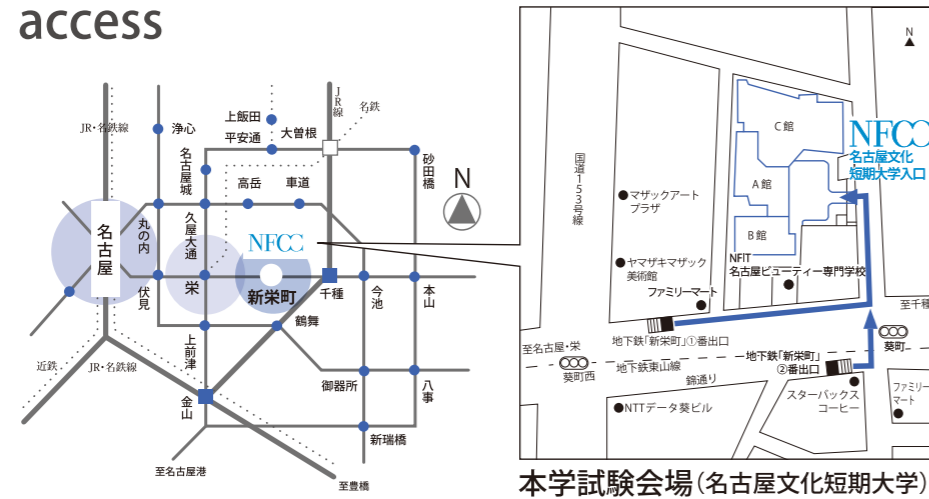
access

JR・名鉄線
浄心
上飯田
平安通
大曽根
JR線
名鉄
名古屋城
砂田橋
高岳
車道
N
名古屋
丸の内
久屋大通
NFCC
栄
新栄町
千種
今池
本山
伏見
鶴舞
上前津
近鉄
JR・名鉄線
御器所
八事
金山
新瑞橋
至名古屋港
至豊橋

N
C館
NFCC
名古屋文化短期大学入口
国道153号線
マザックアートプラザ
A館
B館
ヤマザキマザック美術館
NFIT
名古屋ビューティー専門学校
ファミリーマート
至千種
地下鉄「新栄町」①番出口
至名古屋・栄
葵町西
地下鉄東山線
地下鉄「新栄町」②番出口
葵町
錦通り
スターバックスコーヒー
ファミリーマート
NTTデータ葵ビル

本学試験会場(名古屋文化短期大学)